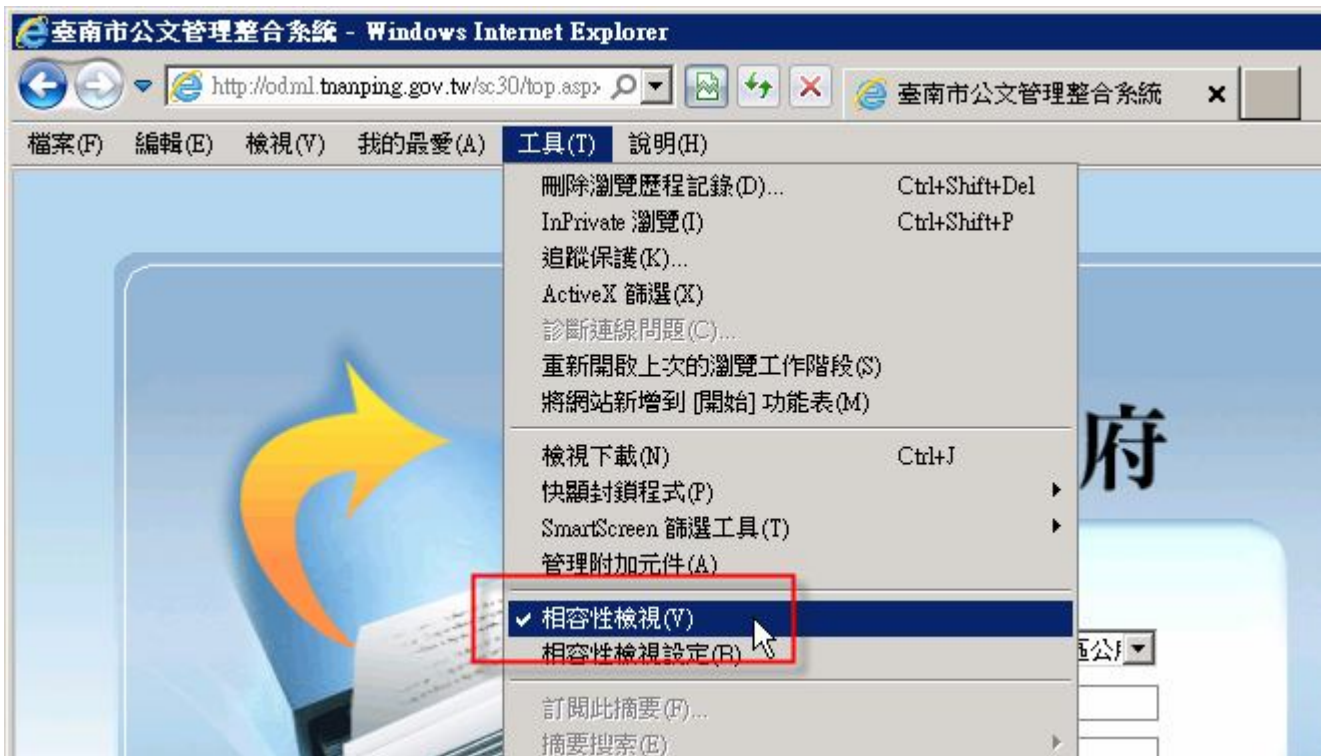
臺南市公文管理整合系統 - Windows Internet Explorer

http://odml.tnanping.gov.tw/sc30/top.asp

臺南市公文管理整合系統

檔案(F) 編輯(E) 檢視(V) 我的最愛(A) 工具(T) 說明(H)

刪除瀏覽歷程記錄(D)... Ctrl+Shift+Del
InPrivate 瀏覽(I) Ctrl+Shift+P
追蹤保護(K)...
ActiveX 篩選(X)
診斷連線問題(C)...
重新開啟上次的瀏覽工作階段(S)
將網站新增到 [開始] 功能表(M)

檢視下載(N) Ctrl+J
快顯封鎖程式(P)
SmartScreen 篩選工具(T)
管理附加元件(A)

相容性檢視(V)
相容性檢視設定(B)

訂閱此摘要(F)...
摘要搜索(E)

府

區公